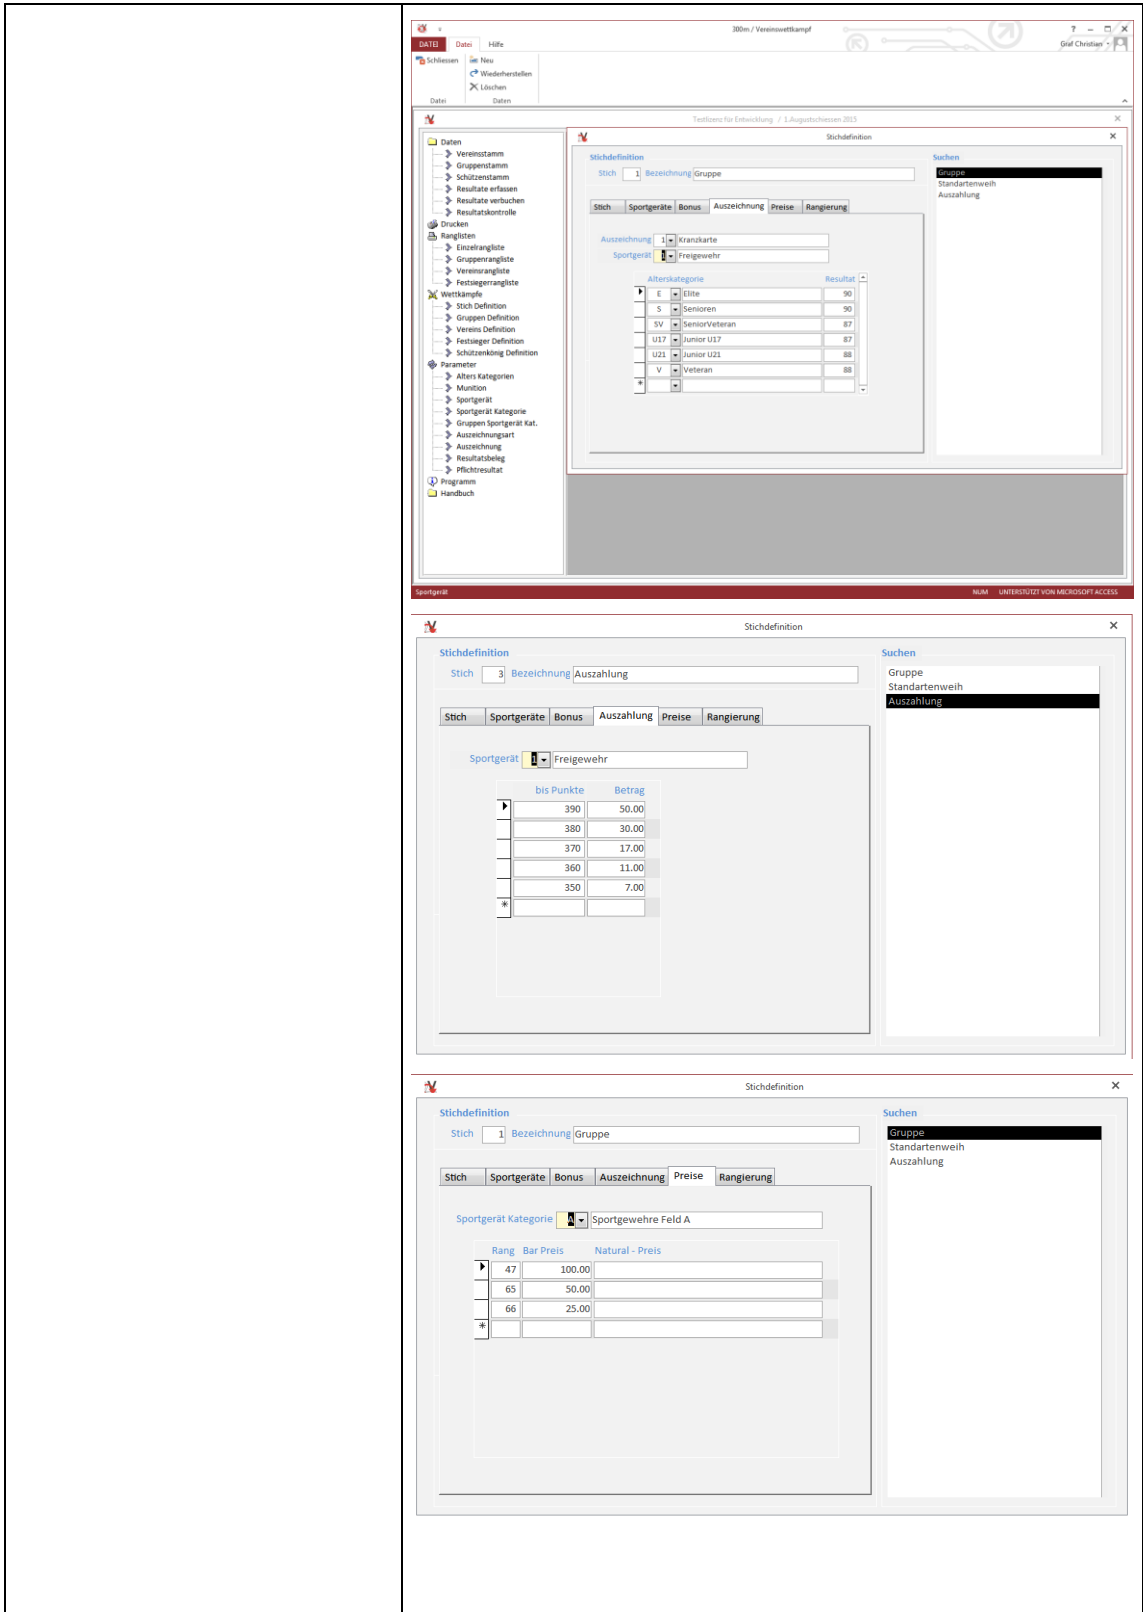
DATEI Datei Hilfe
300m / Vereinswettkampf
? – □ ×
Graf Christian
Schliessen
Neu
Wiederherstellen
Löschen
Datei Daten

Testlizenz für Entwicklung / 1.Augustschiessen 2015

Daten
Vereinsstamm
Gruppenstamm
Schützenstamm
Resultate erfassen
Resultate verbuchen
Resultatskontrolle
Drucken
Ranglisten
Einzelrangliste
Gruppenrangliste
Vereinsrangliste
Festsiegerrangliste
Wettkämpfe
Stich Definition
Gruppen Definition
Vereins Definition
Festsieger Definition
Schützenkönig Definition
Parameter
Alters Kategorien
Munition
Sportgerät
Sportgerät Kategorie
Gruppen Sportgerät Kat.
Auszeichnungsart
Auszeichnung
Resultatsbeleg
Pflichtresultat
Programm
Handbuch

Stichdefinition
Stichdefinition
Stich 1 Bezeichnung Gruppe
Suchen
Gruppe
Standartenweih
Auszahlung
Stich | Sportgeräte | Bonus | Auszeichnung | Preise | Rangierung
Auszeichnung 1 Kranzkarte
Sportgerät 1 Freigewehr

| Alterskategorie | | Resultat |
|---|---|---|
| E | Elite | 90 |
| S | Senioren | 90 |
| SV | SeniorVeteran | 87 |
| U17 | Junior U17 | 87 |
| U21 | Junior U21 | 88 |
| V | Veteran | 88 |
| * | | |

Sportgerät NUM UNTERSTÜTZT VON MICROSOFT ACCESS

Stichdefinition
Stichdefinition
Stich 3 Bezeichnung Auszahlung
Suchen
Gruppe
Standartenweih
Auszahlung
Stich | Sportgeräte | Bonus | Auszahlung | Preise | Rangierung
Sportgerät 1 Freigewehr

| bis Punkte | Betrag |
|---|---|
| 390 | 50.00 |
| 380 | 30.00 |
| 370 | 17.00 |
| 360 | 11.00 |
| 350 | 7.00 |
| * | |

Stichdefinition
Stichdefinition
Stich 1 Bezeichnung Gruppe
Suchen
Gruppe
Standartenweih
Auszahlung
Stich | Sportgeräte | Bonus | Auszeichnung | Preise | Rangierung
Sportgerät Kategorie A Sportgewehre Feld A

| Rang | Bar Preis | Natural - Preis |
|---|---|---|
| 47 | 100.00 | |
| 65 | 50.00 | |
| 66 | 25.00 | |
| * | | |